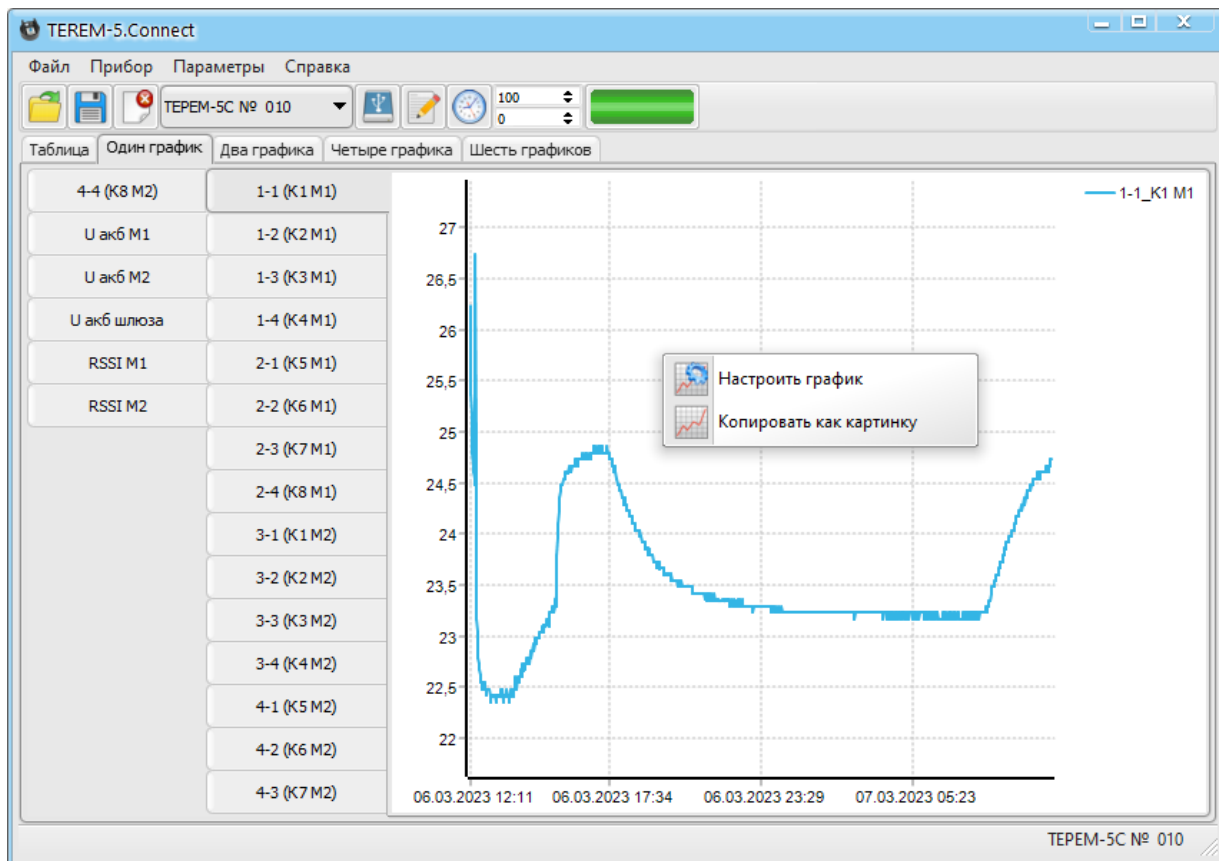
TEREM-5.Connect

Файл Прибор Параметры Справка

ТЕРЕМ-5С № 010

100
0

Таблица | Один график | Два графика | Четыре графика | Шесть графиков

4-4 (К8 М2)
U акб М1
U акб М2
U акб шлюза
RSSI М1
RSSI М2

1-1 (К1 М1)
1-2 (К2 М1)
1-3 (К3 М1)
1-4 (К4 М1)
2-1 (К5 М1)
2-2 (К6 М1)
2-3 (К7 М1)
2-4 (К8 М1)
3-1 (К1 М2)
3-2 (К2 М2)
3-3 (К3 М2)
3-4 (К4 М2)
4-1 (К5 М2)
4-2 (К6 М2)
4-3 (К7 М2)

1-1_К1 М1

27
26,5
26
25,5
25
24,5
24
23,5
23
22,5
22

Настроить график
Копировать как картинку

06.03.2023 12:11
06.03.2023 17:34
06.03.2023 23:29
07.03.2023 05:23

ТЕРЕМ-5С № 010